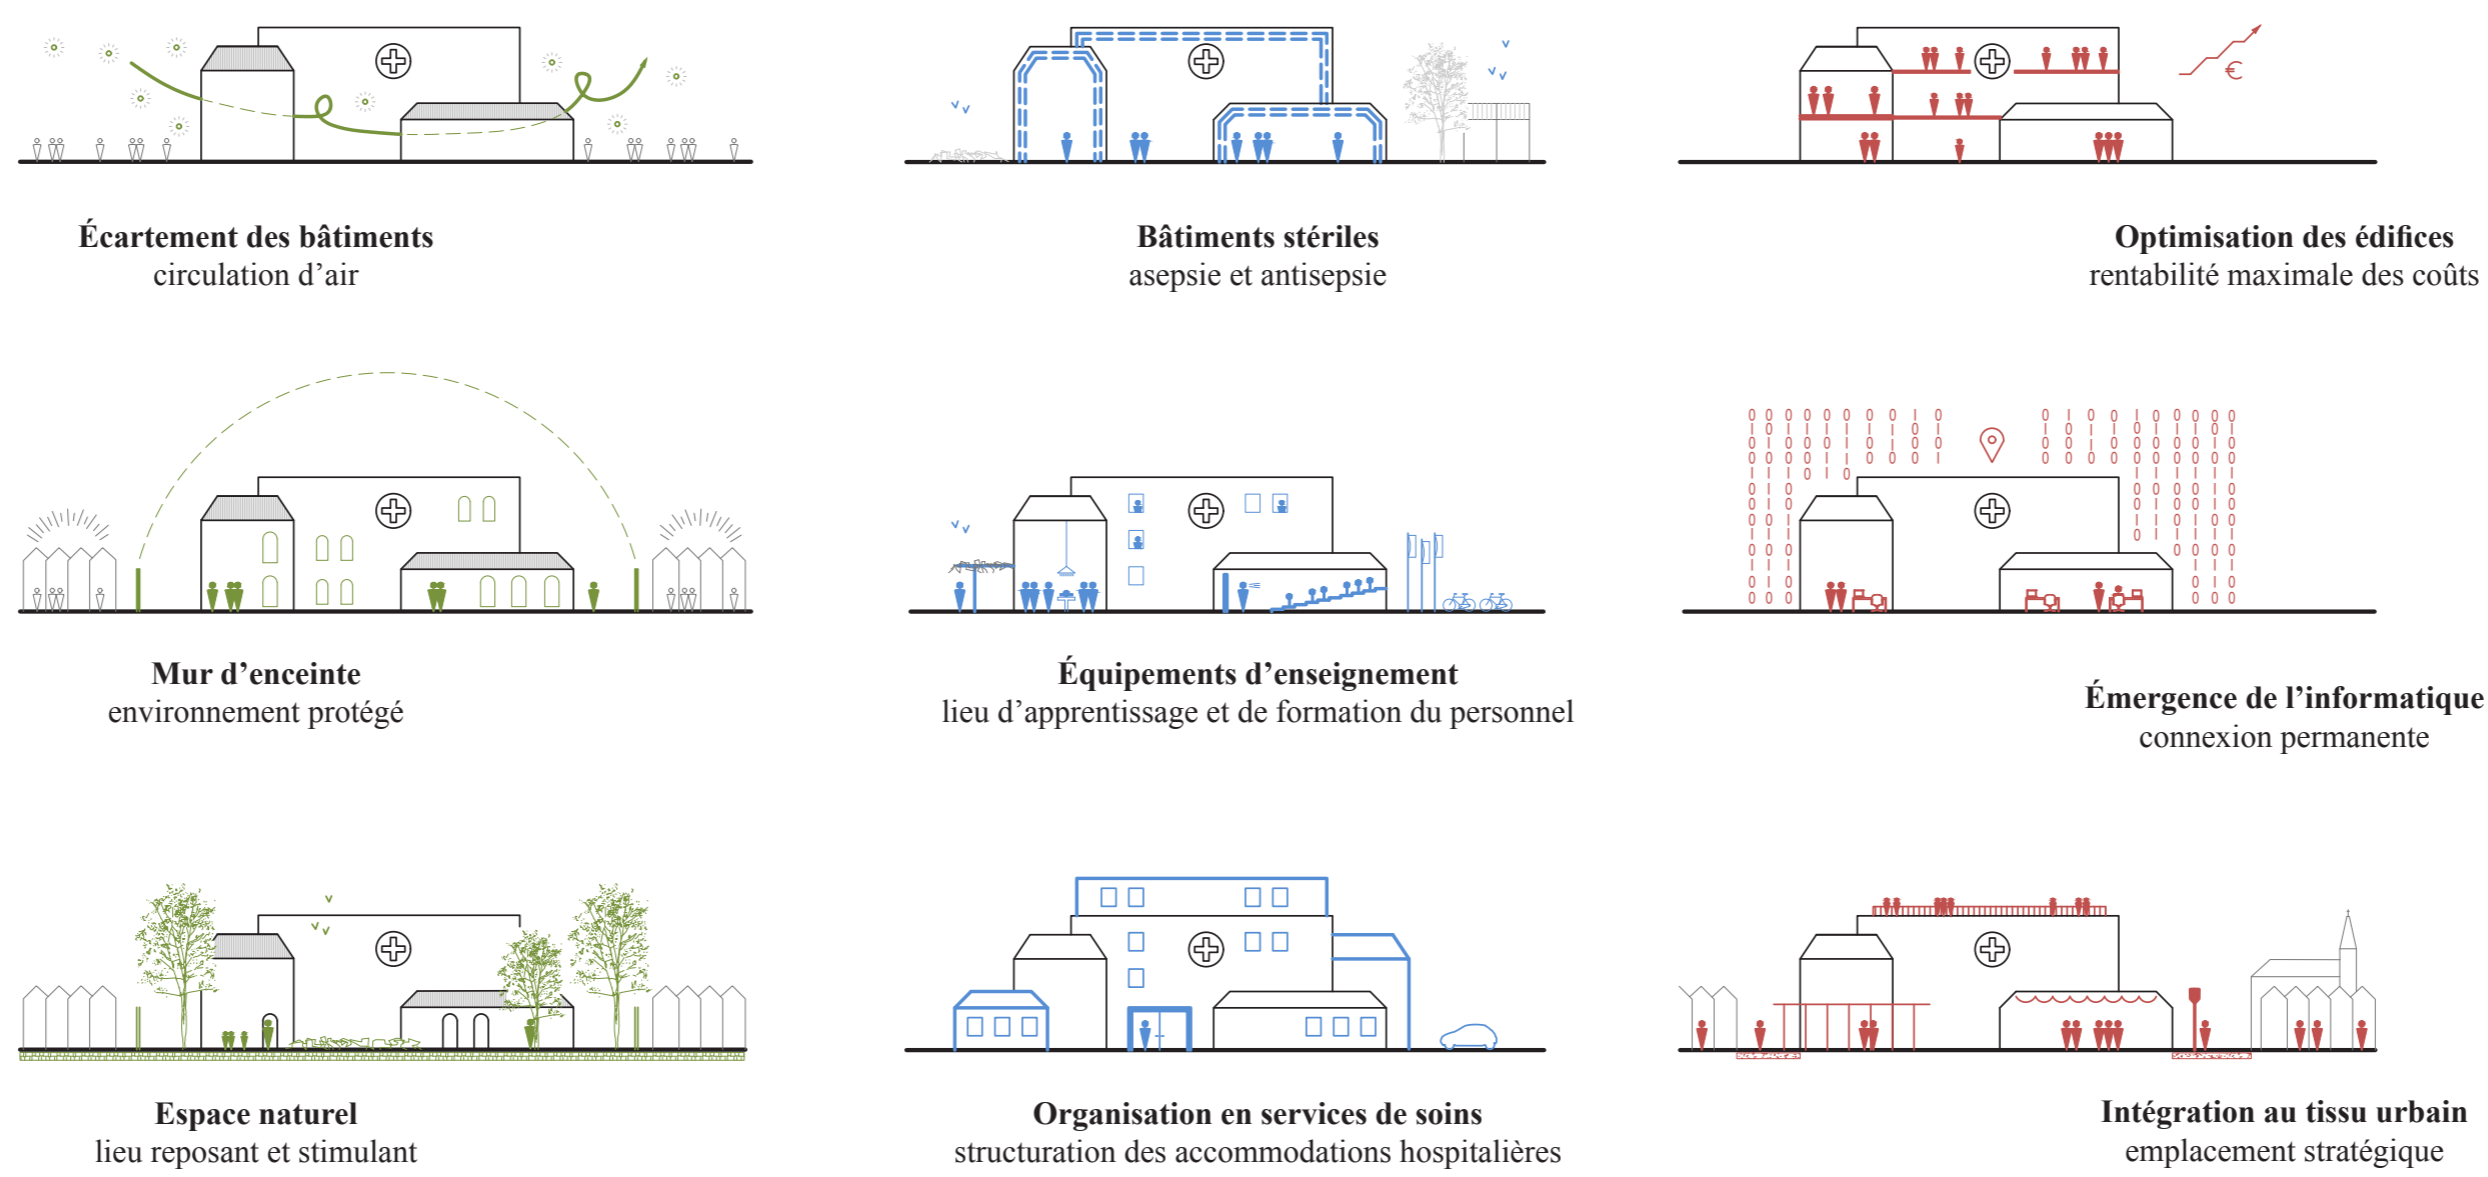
Écartement des bâtiments
circulation d'air

Mur d'enceinte
environnement protégé

Espace naturel
lieu reposant et stimulant

Bâtiments stériles
asepsie et antisepsie

Équipements d'enseignement
lieu d'apprentissage et de formation du personnel

Organisation en services de soins
structuration des accommodations hospitalières

€

Optimisation des édifices
rentabilité maximale des coûts

Émergence de l'informatique
connexion permanente

Intégration au tissu urbain
emplacement stratégique